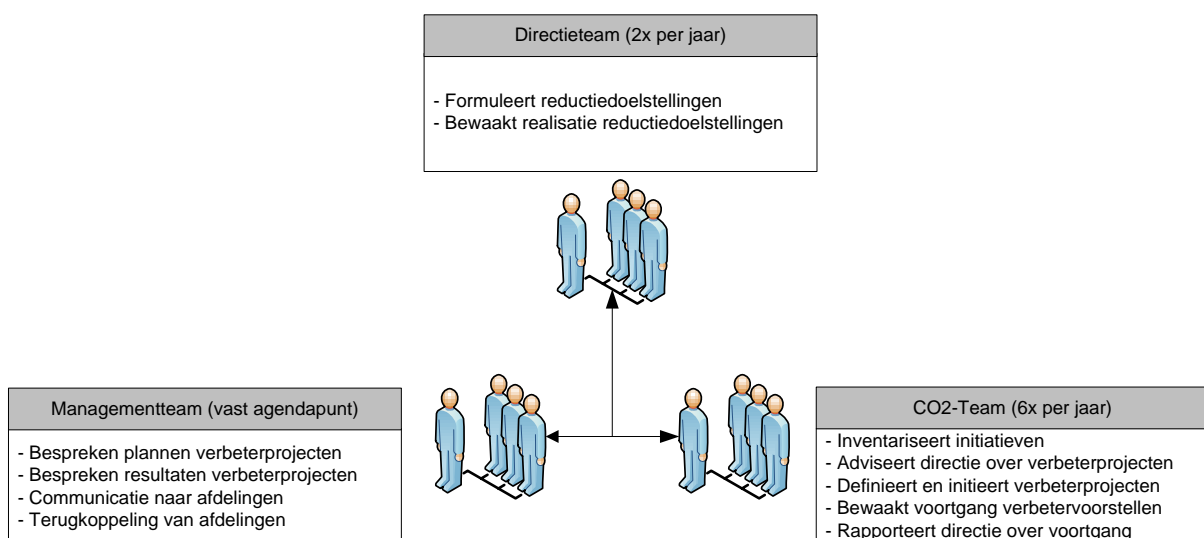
Directieteam (2x per jaar)

- Formuleert reductiedoelstellingen
- Bewaakt realisatie reductiedoelstellingen

Managementteam (vast agendapunt)

- Bespreken plannen verbeterprojecten
- Bespreken resultaten verbeterprojecten
- Communicatie naar afdelingen
- Terugkoppeling van afdelingen

CO2-Team (6x per jaar)

- Inventariseert initiatieven
- Adviseert directie over verbeterprojecten
- Definieert en initieert verbeterprojecten
- Bewaakt voortgang verbetervoorstellen
- Rapporteert directie over voortgang